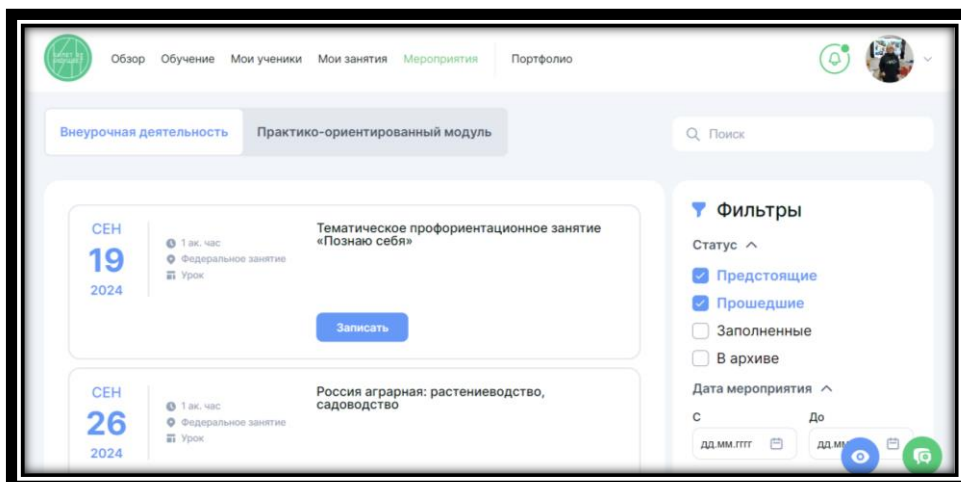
Билет в будущее

Обзор Обучение Мои ученики Мои занятия Мероприятия Портфолио

Внеурочная деятельность Практико-ориентированный модуль

Поиск

СЕН
19
2024

1 ак. час
Федеральное занятие
Урок

Тематическое профориентационное занятие «Познаю себя»

Записать

СЕН
26
2024

1 ак. час
Федеральное занятие
Урок

Россия аграрная: растениеводство, садоводство

Фильтры

Статус

Предстоящие
Прошедшие
Заполненные
В архиве

Дата мероприятия

С
дд.мм.гггг

До
дд.мм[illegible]